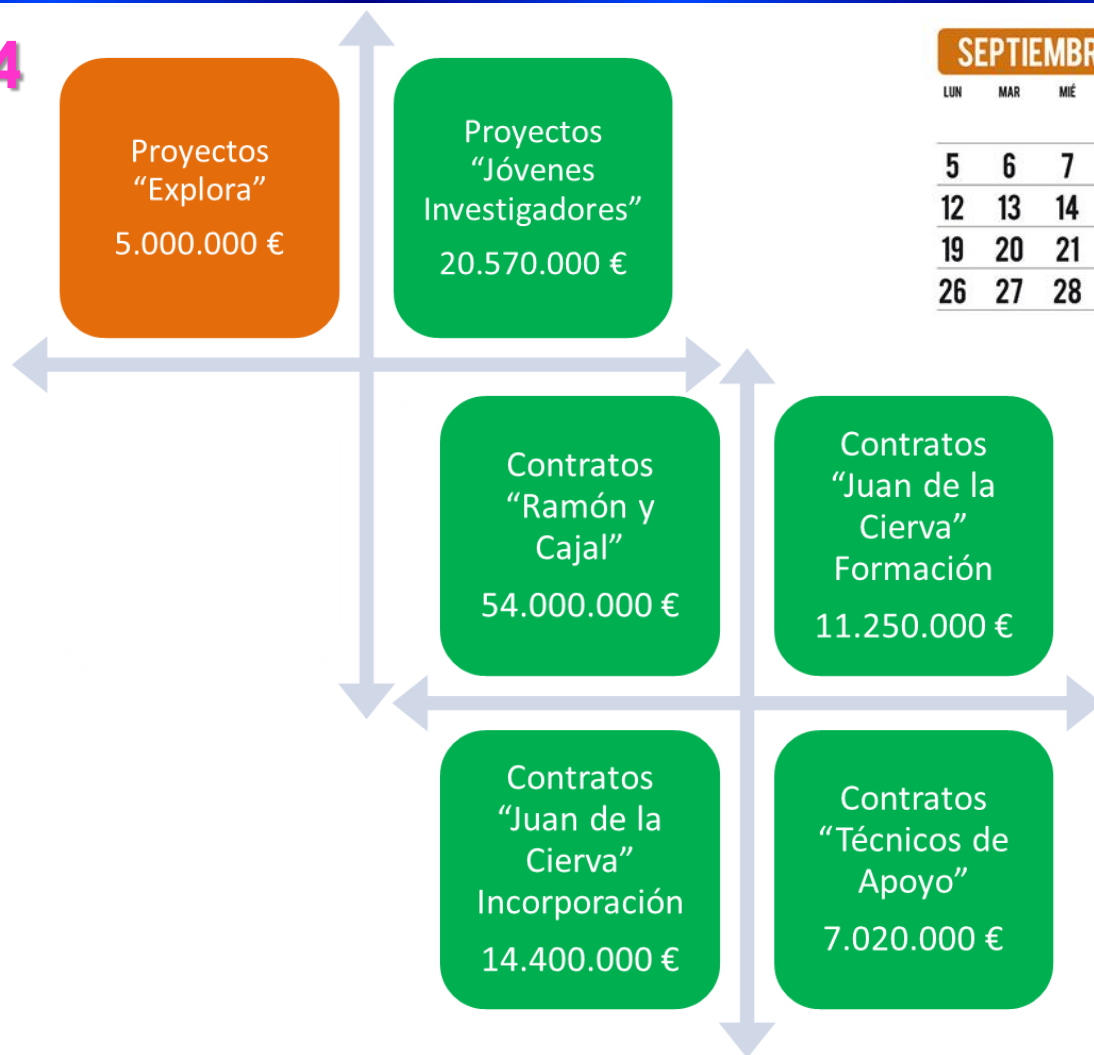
4

Proyectos "Explora"
5.000.000 €

Proyectos "Jóvenes Investigadores"
20.570.000 €

SEPTIEMBR

| LUN | MAR | MIÉ |
|---|---|---|
| 5 | 6 | 7 |
| 12 | 13 | 14 |
| 19 | 20 | 21 |
| 26 | 27 | 28 |

Contratos "Ramón y Cajal"
54.000.000 €

Contratos "Juan de la Cierva" Formación
11.250.000 €

Contratos "Juan de la Cierva" Incorporación
14.400.000 €

Contratos "Técnicos de Apoyo"
7.020.000 €